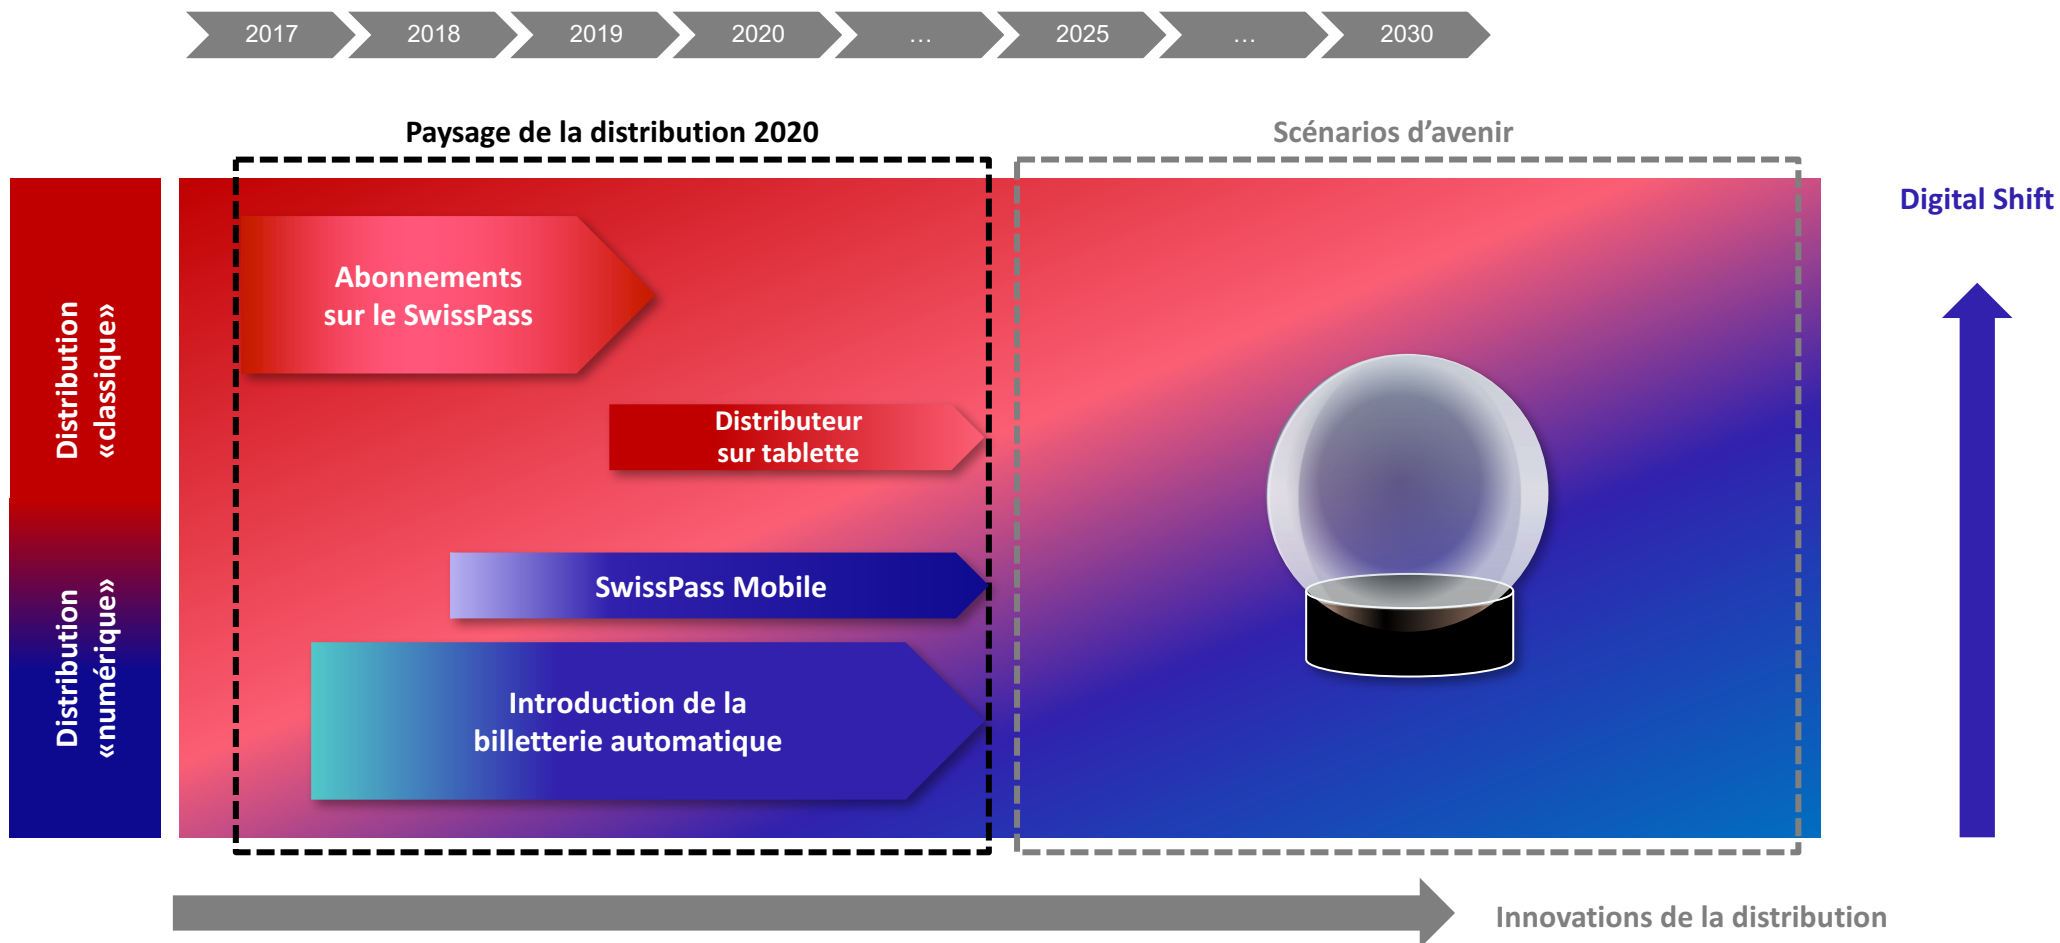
2017 2018 2019 2020 … 2025 … 2030

Paysage de la distribution 2020

Scénarios d’avenir

Digital Shift

Distribution «classique»

Distribution «numérique»

Abonnements sur le SwissPass

Distributeur sur tablette

SwissPass Mobile

Introduction de la billetterie automatique

Innovations de la distribution